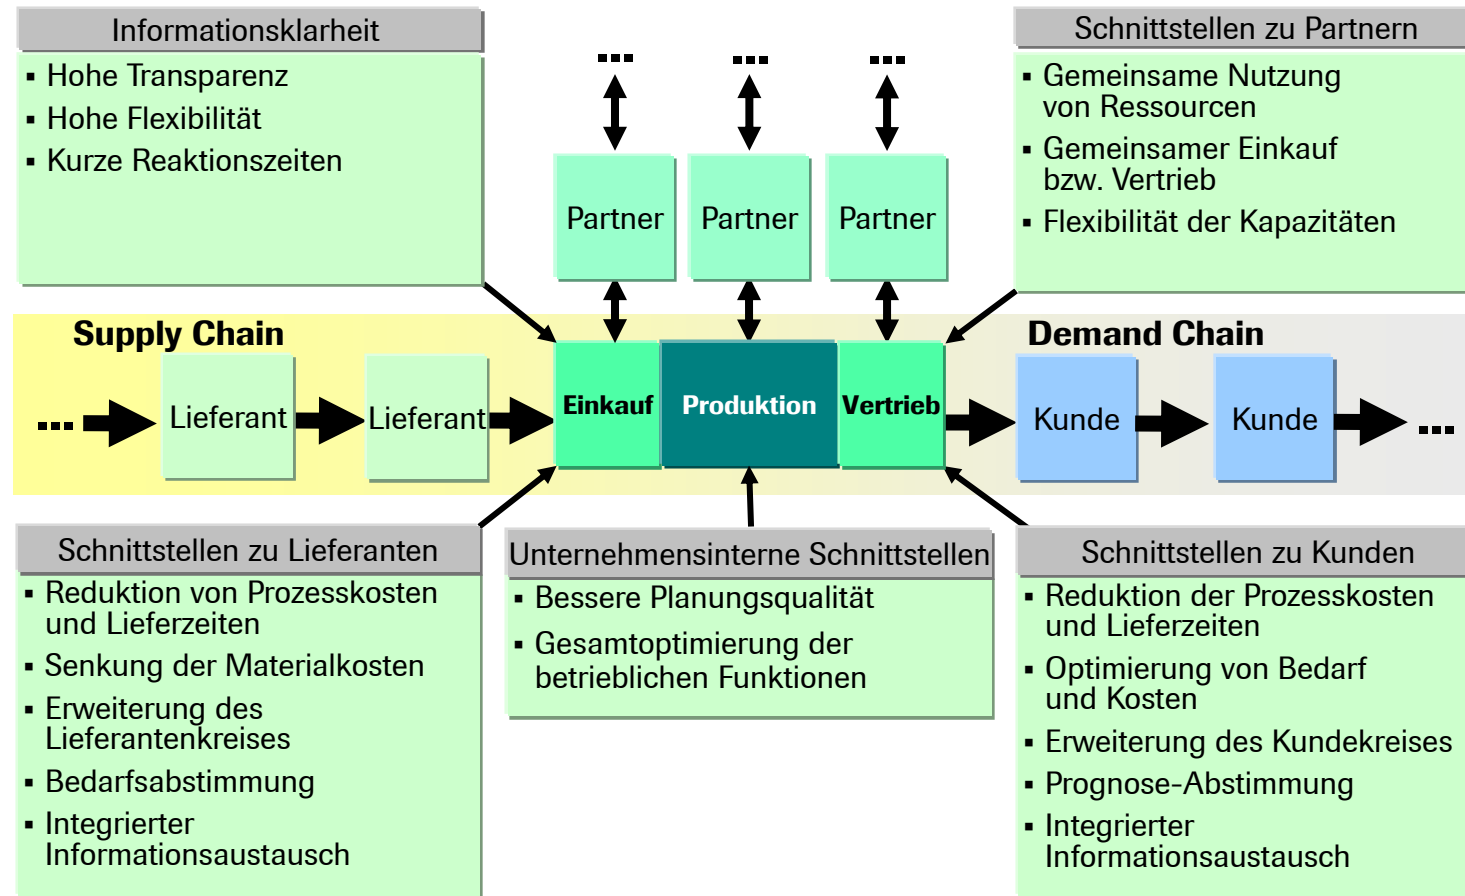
Informationsklarheit

- Hohe Transparenz
- Hohe Flexibilität
- Kurze Reaktionszeiten

...
...
...

Partner
Partner
Partner

Schnittstellen zu Partnern

- Gemeinsame Nutzung von Ressourcen
- Gemeinsamer Einkauf bzw. Vertrieb
- Flexibilität der Kapazitäten

Supply Chain

Demand Chain

... Lieferant Lieferant Einkauf Produktion Vertrieb Kunde Kunde ...

Schnittstellen zu Lieferanten

- Reduktion von Prozesskosten und Lieferzeiten
- Senkung der Materialkosten
- Erweiterung des Lieferantenkreises
- Bedarfsabstimmung
- Integrierter Informationsaustausch

Unternehmensinterne Schnittstellen

- Bessere Planungsqualität
- Gesamtoptimierung der betrieblichen Funktionen

Schnittstellen zu Kunden

- Reduktion der Prozesskosten und Lieferzeiten
- Optimierung von Bedarf und Kosten
- Erweiterung des Kundekreises
- Prognose-Abstimmung
- Integrierter Informationsaustausch